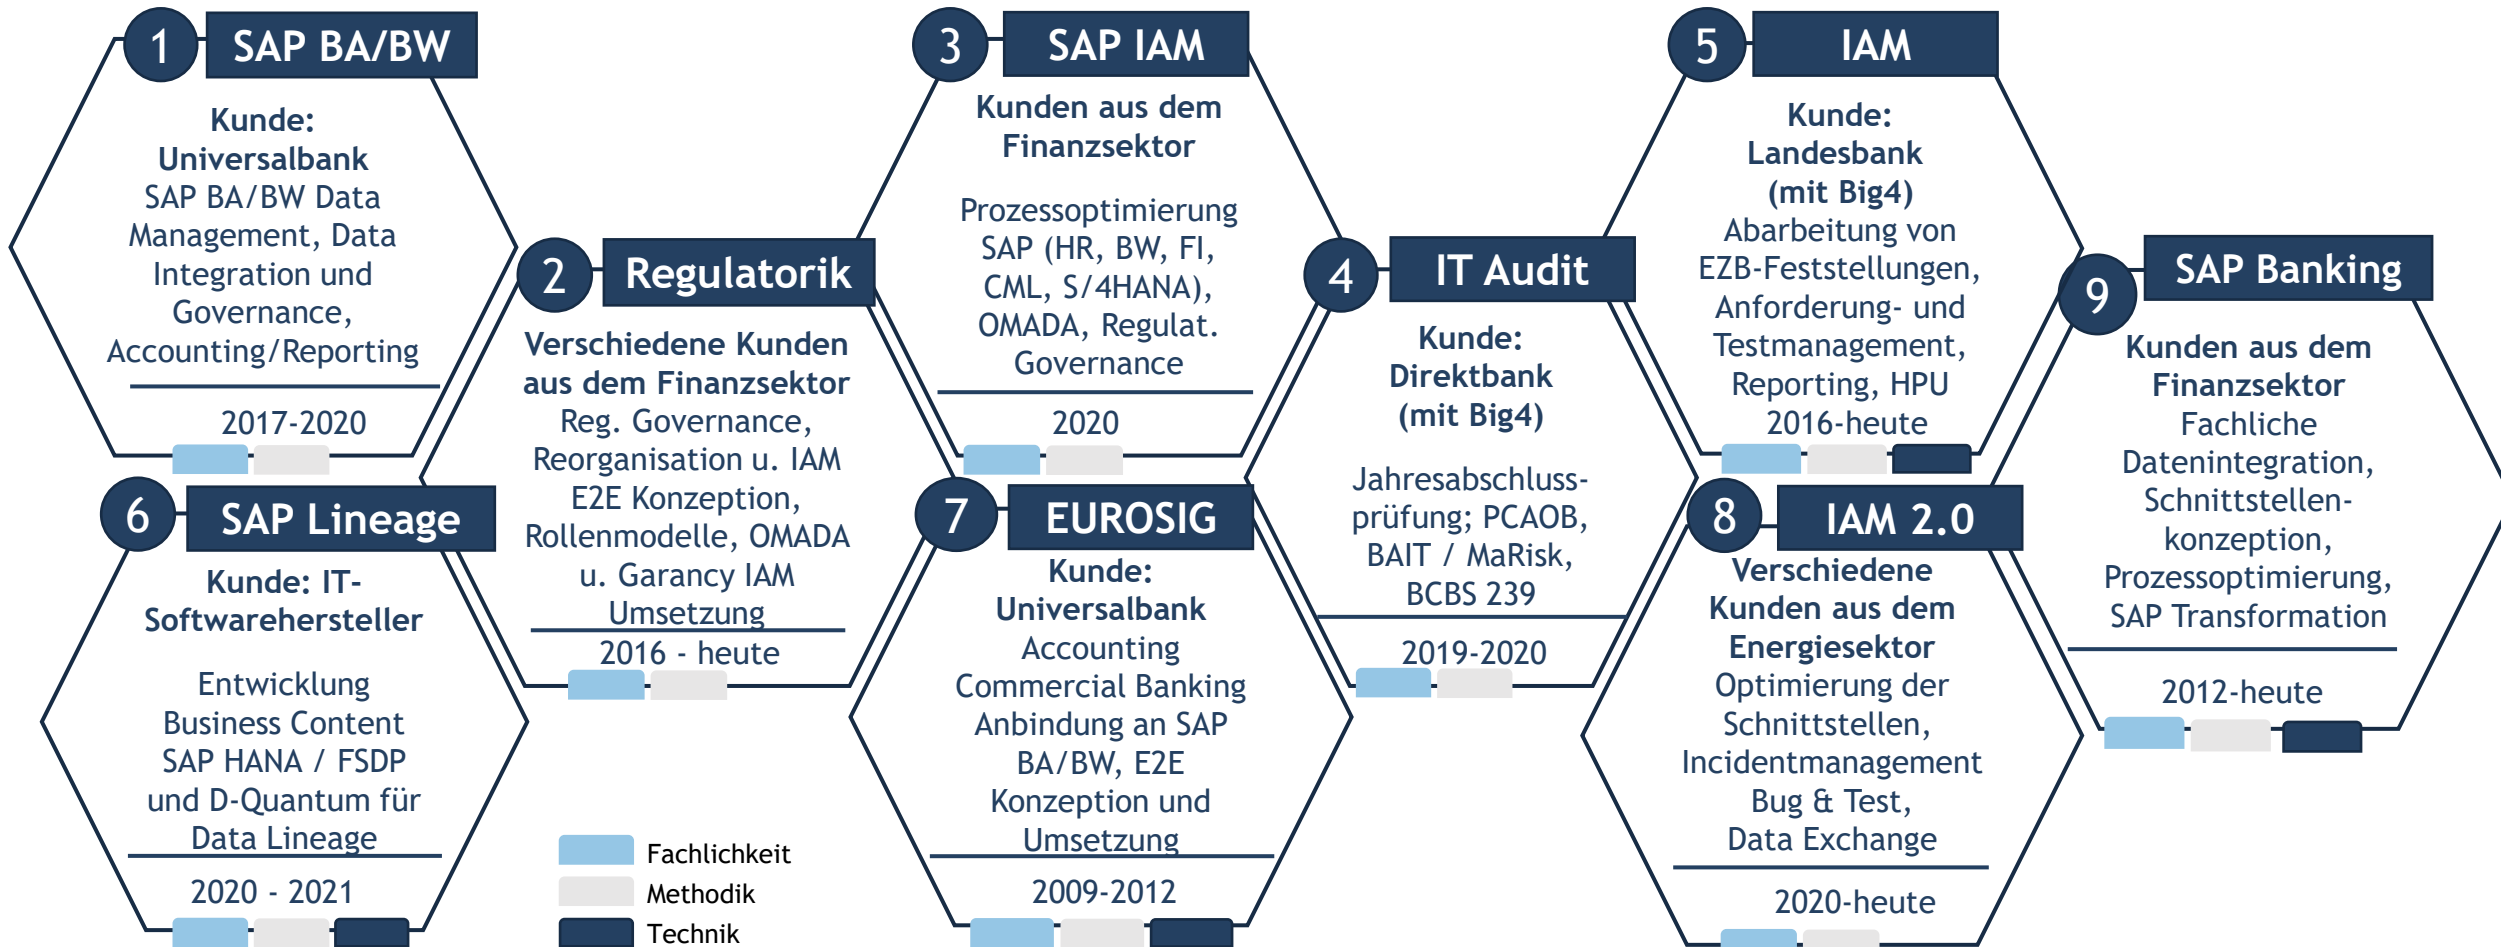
1 SAP BA/BW

Kunde: Universalbank
SAP BA/BW Data Management, Data Integration und Governance, Accounting/Reporting

2017-2020

2 Regulatorik

Verschiedene Kunden aus dem Finanzsektor
Reg. Governance, Reorganisation u. IAM E2E Konzeption, Rollenmodelle, OMADA u. Garancy IAM Umsetzung

2016 - heute

3 SAP IAM

Kunden aus dem Finanzsektor

Prozessoptimierung SAP (HR, BW, FI, CML, S/4HANA), OMADA, Regulat. Governance

2020

4 IT Audit

Kunde: Direktbank (mit Big4)

Jahresabschlussprüfung; PCAOB, BAIT / MaRisk, BCBS 239

2019-2020

5 IAM

Kunde: Landesbank (mit Big4)
Abarbeitung von EZB-Feststellungen, Anforderung- und Testmanagement, Reporting, HPU
2016-heute

6 SAP Lineage

Kunde: IT-Softwarehersteller

Entwicklung Business Content SAP HANA / FSDP und D-Quantum für Data Lineage

2020 - 2021

7 EUROSIG

Kunde: Universalbank
Accounting Commercial Banking Anbindung an SAP BA/BW, E2E Konzeption und Umsetzung

2009-2012

8 IAM 2.0

Verschiedene Kunden aus dem Energiesektor
Optimierung der Schnittstellen, Incidentmanagement Bug & Test, Data Exchange

2020-heute

9 SAP Banking

Kunden aus dem Finanzsektor
Fachliche Datenintegration, Schnittstellenkonzeption, Prozessoptimierung, SAP Transformation

2012-heute

Fachlichkeit
Methodik
Technik